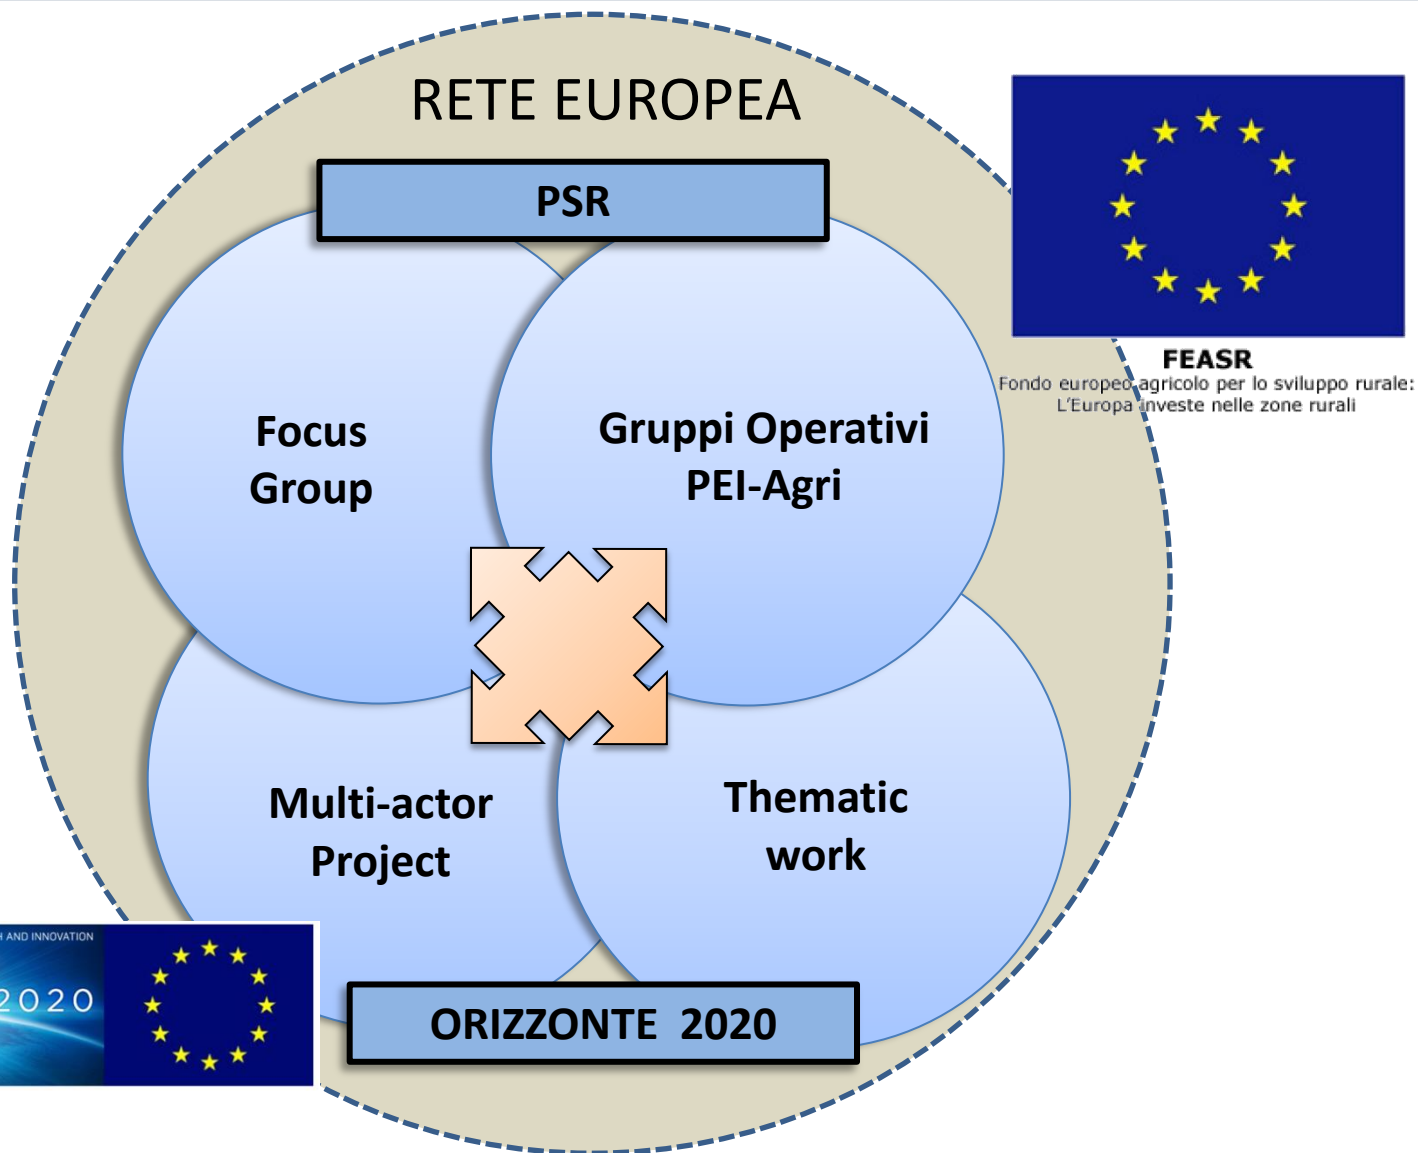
RETE EUROPEA

PSR

FEASR
Fondo europeo agricolo per lo sviluppo rurale: L'Europa investe nelle zone rurali

Focus Group

Gruppi Operativi PEI-Agri

Multi-actor Project

Thematic work

H AND INNOVATION
2020

ORIZZONTE 2020